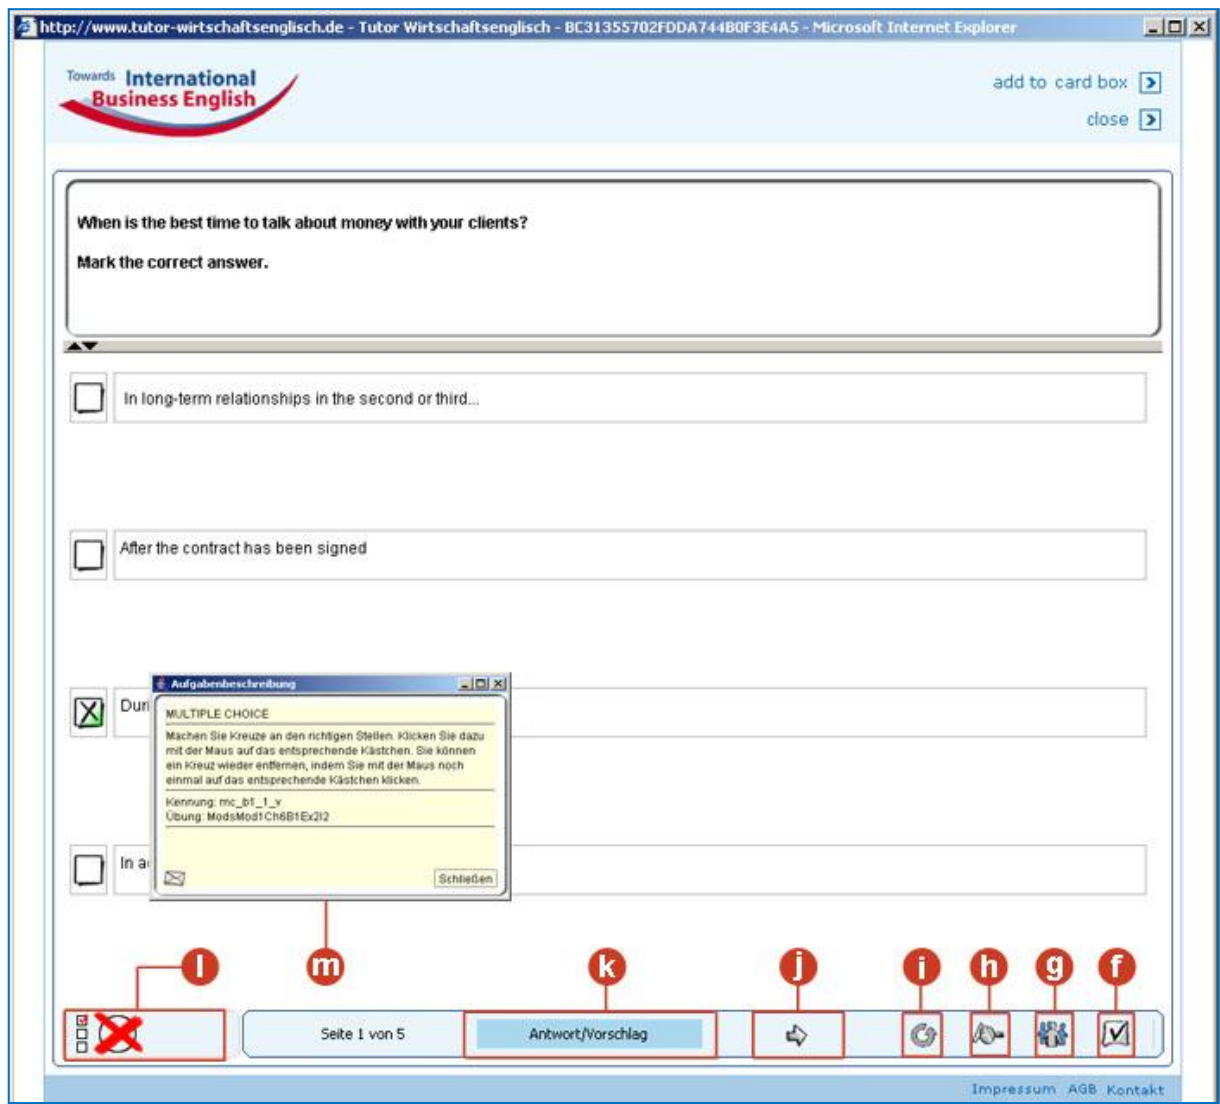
http://www.tutor-wirtschaftsenglisch.de - Tutor Wirtschaftsenglisch - BC31355702FDDA744B0F3E4A5 - Microsoft Internet Explorer

Towards International Business English

add to card box

close

When is the best time to talk about money with your clients?

Mark the correct answer.

In long-term relationships in the second or third...

After the contract has been signed

Duri

In a

Aufgabenbeschreibung

MULTIPLE CHOICE

Machen Sie Kreuze an den richtigen Stellen. Klicken Sie dazu mit der Maus auf das entsprechende Kästchen. Sie können ein Kreuz wieder entfernen, indem Sie mit der Maus noch einmal auf das entsprechende Kästchen klicken.

Kennung: mc_b1_1_x
Übung: ModsMod1Ch6B1Ex2I2

Schließen

l m k j i h g f

Seite 1 von 5

Antwort/Vorschlag

Impressum AGB Kontakt